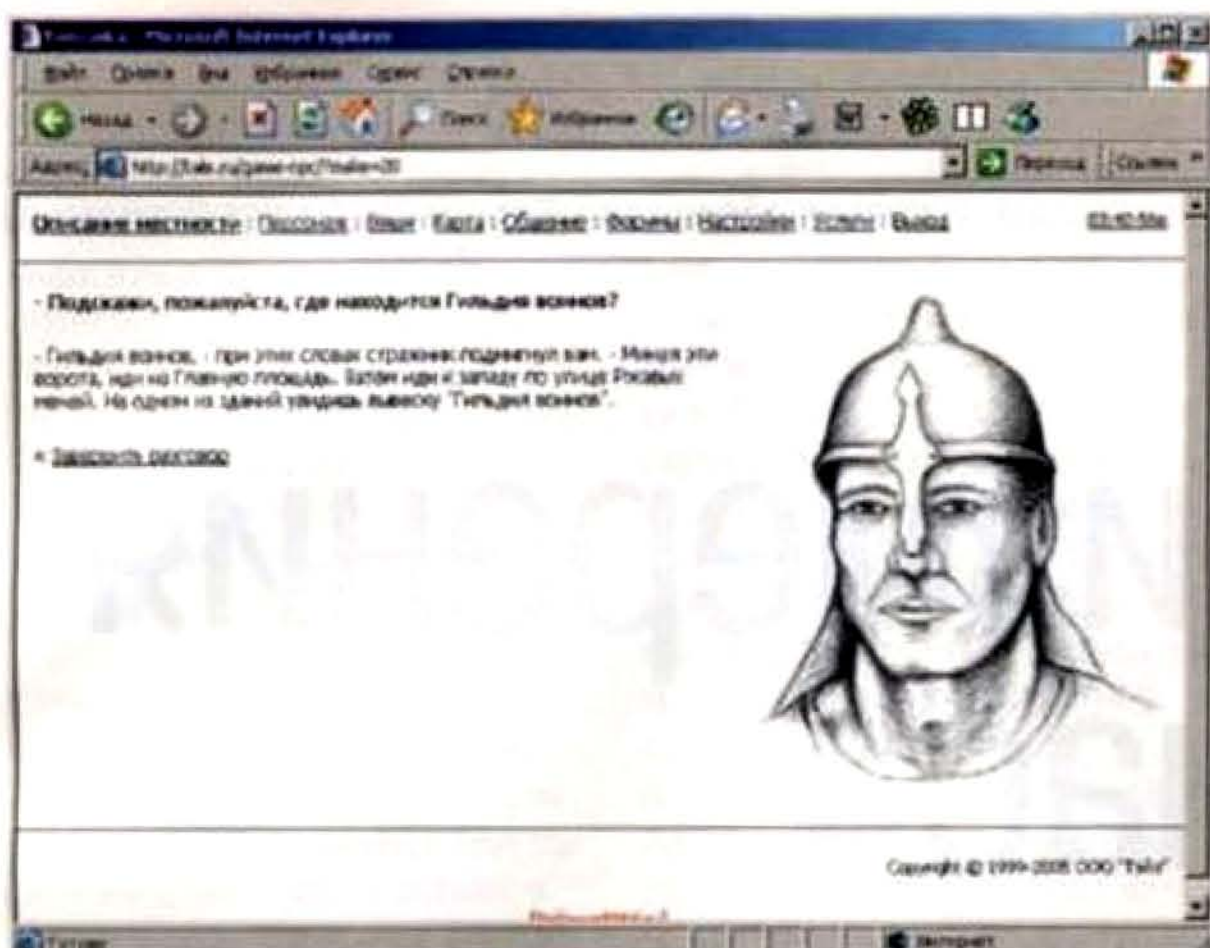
Taleo.ru - Microsoft Internet Explorer

Файл Правка Вид Избранное Сервис Справка

Назад Поиск Избранное

Адрес http://tale.ru/game-npc/?talke=20 Переход Ссылки

Описание местности | Персонаж | Вещи | Карта | Общение | Форумы | Настройки | Услуги | Выход 03:40:58

- Подскажи, пожалуйста, где находится Гильдия воинов?

- Гильдия воинов, - при этих словах стражник подмигнул вам. - Минуя эти ворота, иди на Главную площадь. Затем иди к западу по улице Ржавых мечей. На одном из зданий увидишь вывеску "Гильдия воинов".

« Закончить разговор

Copyright © 1999-2005 ООО "Тайм"

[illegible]

Готово Интернет